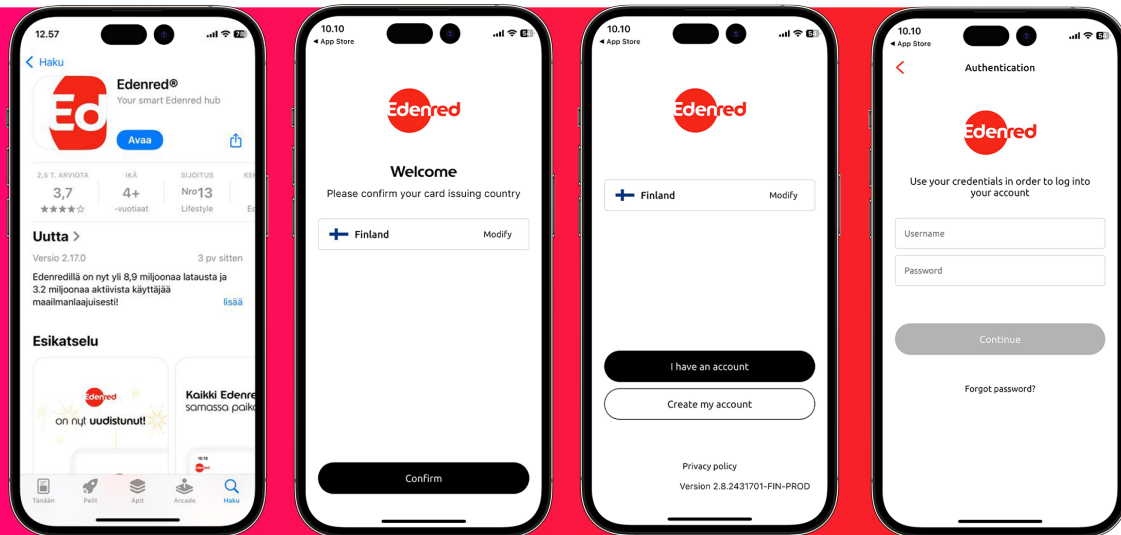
12.57

Haku

Edenred®
Your smart Edenred hub

Avaa

2,5 T. ARVIOTA
3,7
★★★★☆

IKÄ
4+
-vuotiaat

SIJOITUS
Nro13
Lifestyle

KE
Ed

Uutta >
Versio 2.17.0
3 pv sitten

Edenredillä on nyt yli 8,9 miljoonaa latausta ja 3.2 miljoonaa aktiivista käyttäjää maailmanlaajuisesti!
lisää

Esikatselu

Edenred
on nyt uudistunut!

Kaikki Edenre
samassa paik

Tänään
Pelit
Apit
Arcade
Haku

10.10
◂ App Store

Edenred

Welcome
Please confirm your card issuing country

Finland
Modify

Confirm

10.10
◂ App Store

Edenred

Finland
Modify

I have an account
Create my account

Privacy policy
Version 2.8.2431701-FIN-PROD

10.10
◂ App Store

Authentication

Edenred

Use your credentials in order to log into your account

Username
Password

Continue

Forgot password?